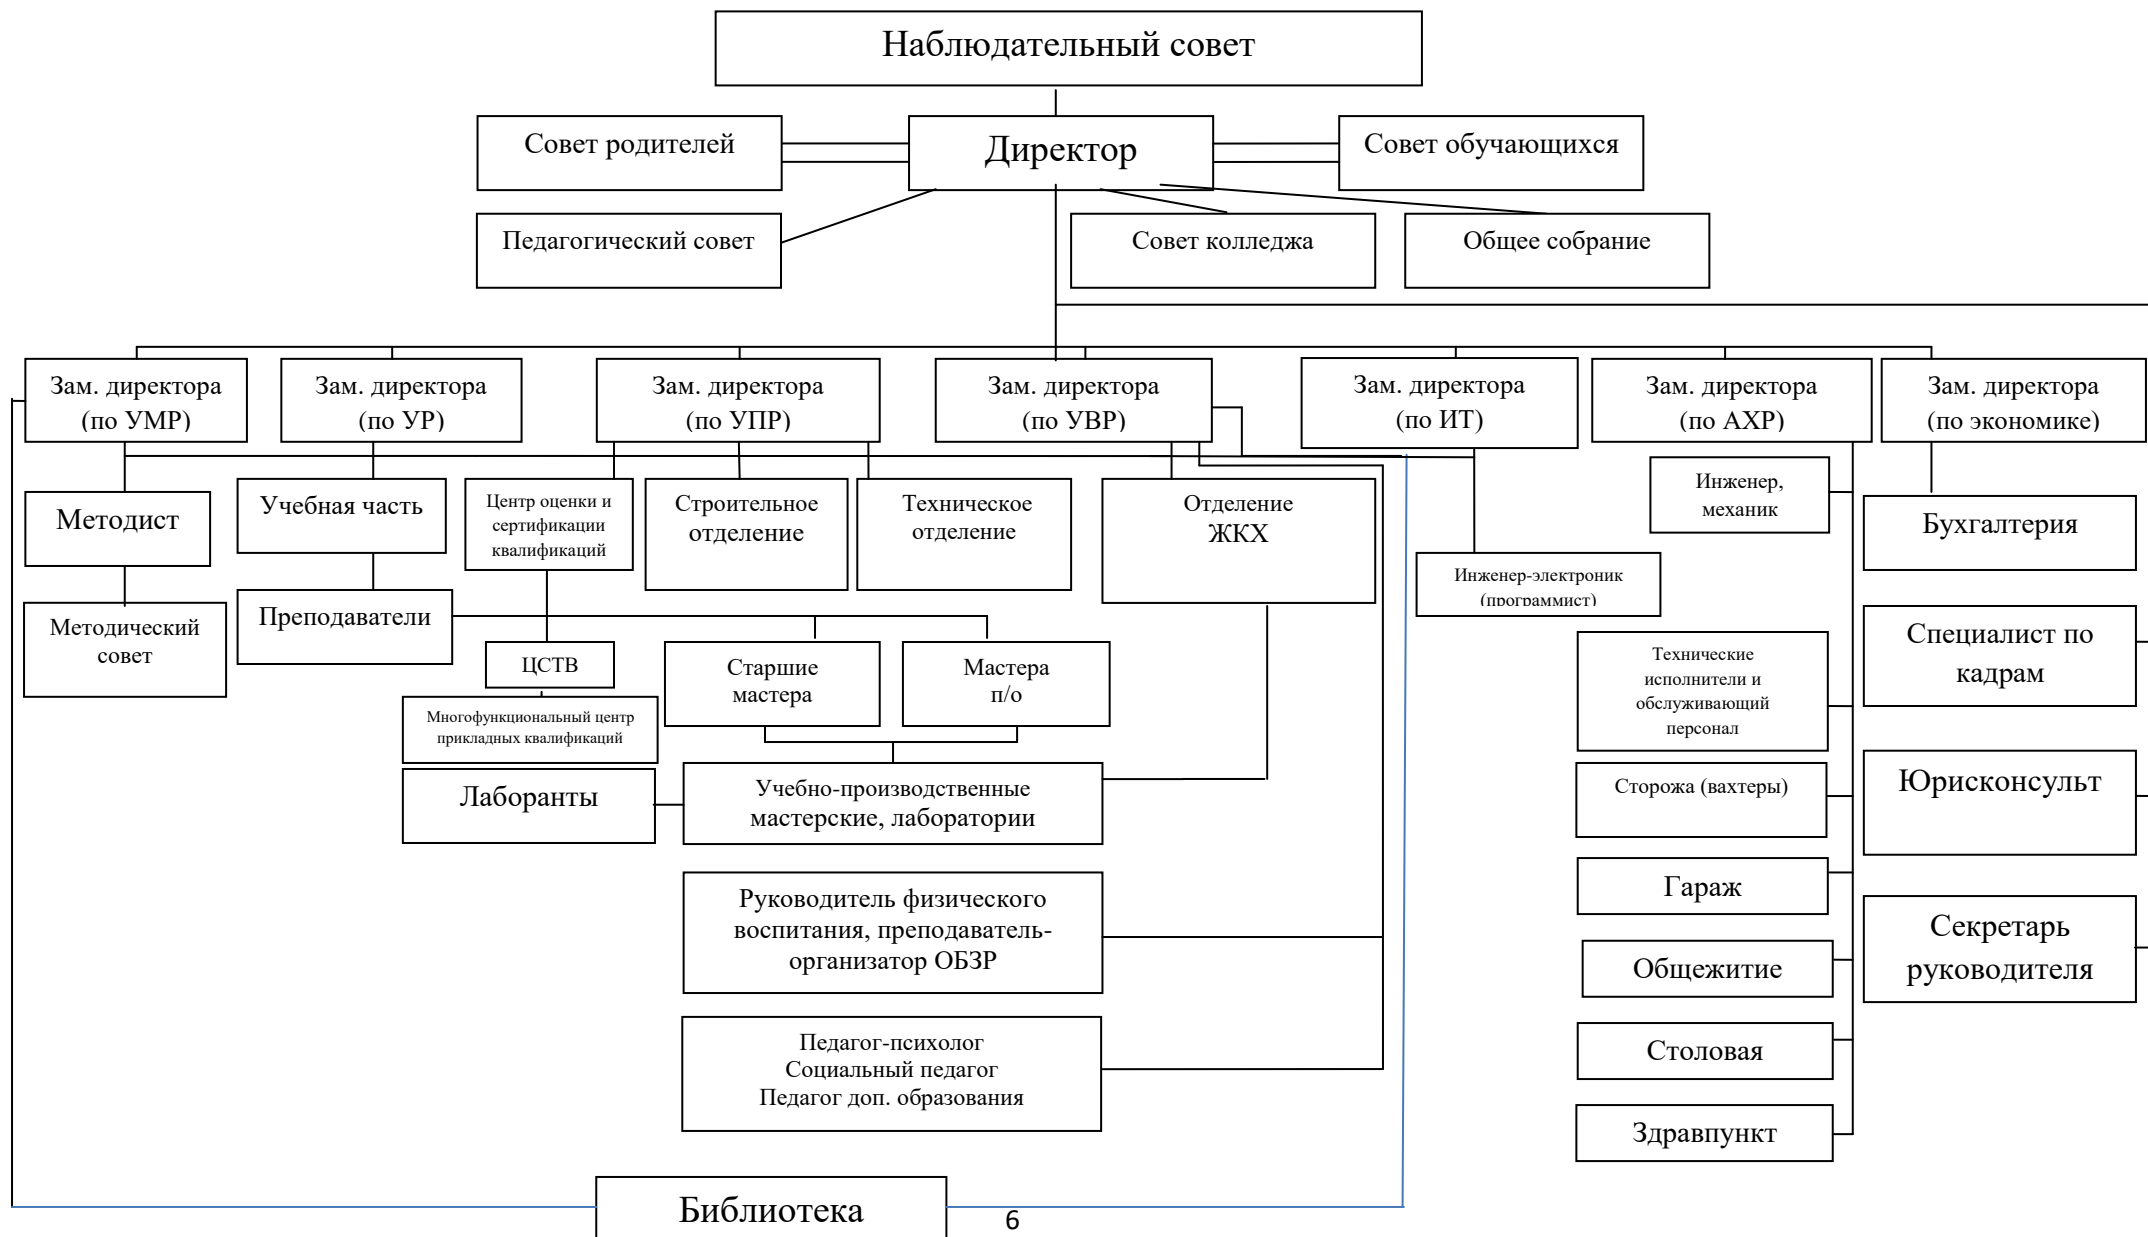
Наблюдательный совет

Совет родителей

Директор

Совет обучающихся

Педагогический совет

Совет колледжа

Общее собрание

Зам. директора (по УМР)

Зам. директора (по УР)

Зам. директора (по УПР)

Зам. директора (по УВР)

Зам. директора (по ИТ)

Зам. директора (по АХР)

Зам. директора (по экономике)

Методист

Учебная часть

Центр оценки и сертификации квалификаций

Строительное отделение

Техническое отделение

Отделение ЖКХ

Инженер, механик

Бухгалтерия

Инженер-электроник (программист)

Методический совет

Преподаватели

ЦСТВ

Старшие мастера

Мастера п/о

Технические исполнители и обслуживающий персонал

Специалист по кадрам

Многофункциональный центр прикладных квалификаций

Лаборанты

Учебно-производственные мастерские, лаборатории

Сторожа (вахтеры)

Юрисконсульт

Гараж

Руководитель физического воспитания, преподаватель-организатор ОБЗР

Общежитие

Секретарь руководителя

Педагог-психолог
Социальный педагог
Педагог доп. образования

Столовая

Здравпункт

Библиотека

6